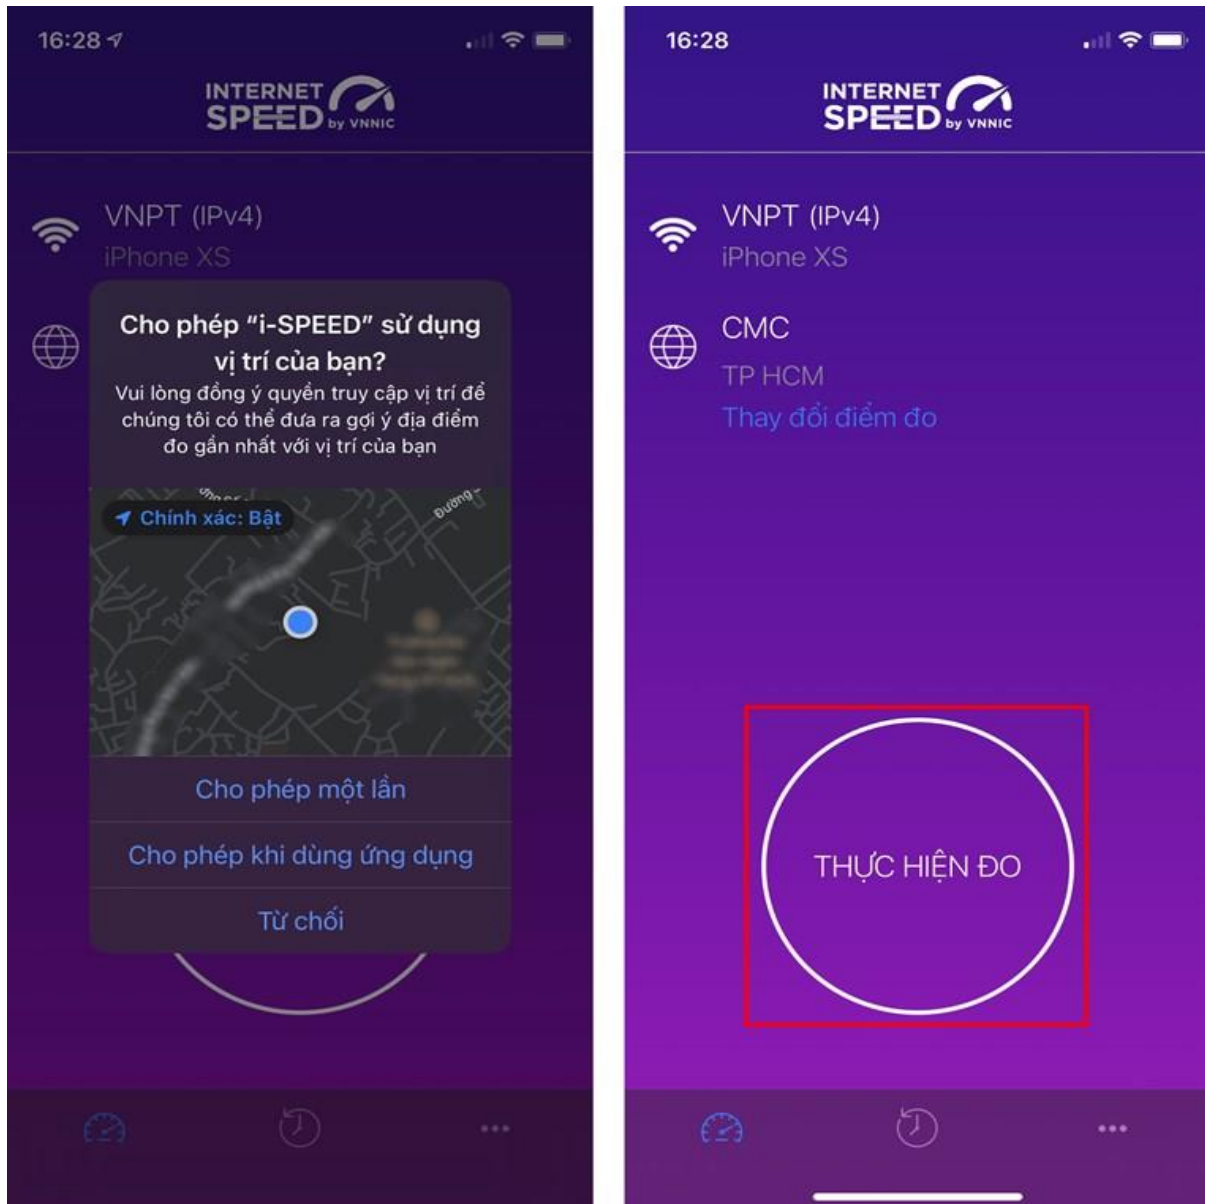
16:28

INTERNET SPEED by VNNIC

VNPT (IPv4)
iPhone XS

Cho phép "i-SPEED" sử dụng vị trí của bạn?
Vui lòng đồng ý quyền truy cập vị trí để chúng tôi có thể đưa ra gợi ý địa điểm đo gần nhất với vị trí của bạn

Chính xác: Bật

Đường

Cho phép một lần

Cho phép khi dùng ứng dụng

Từ chối

...

16:28

INTERNET SPEED by VNNIC

VNPT (IPv4)
iPhone XS

CMC
TP HCM
Thay đổi điểm đo

THỰC HIỆN ĐO

...